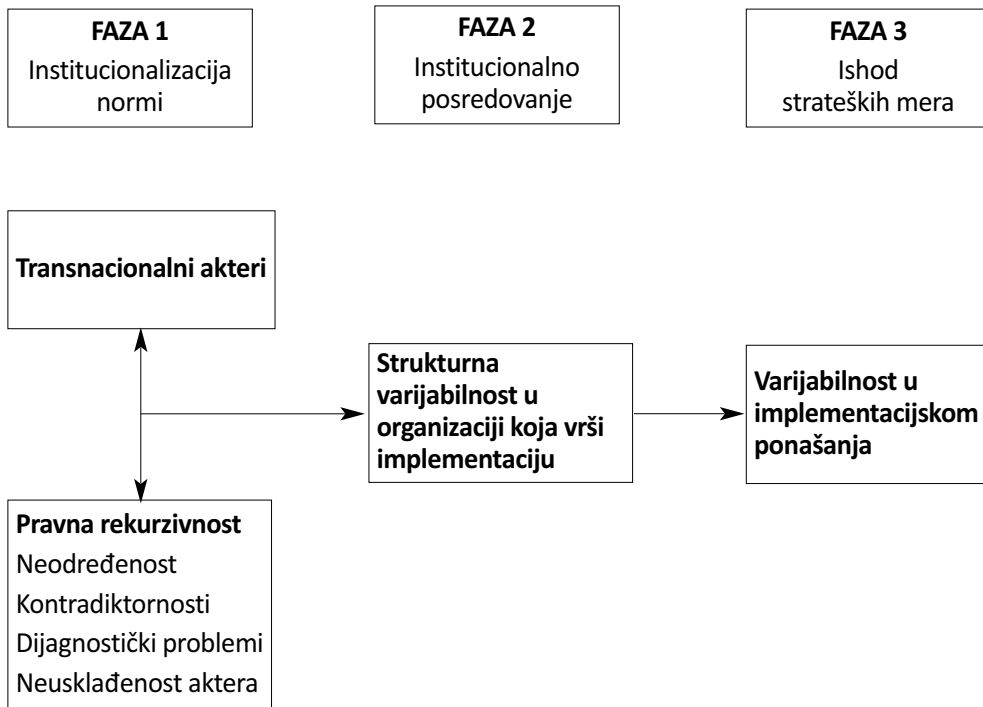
FAZA 1
Institucionalizacija normi

FAZA 2
Institucionalno posredovanje

FAZA 3
Ishod strateških mera

Transnacionalni akteri

Strukturna varijabilnost u organizaciji koja vrši implementaciju

Varijabilnost u implementacijskom ponašanja

Pravna rekurzivnost
Neodređenost
Kontradiktornosti
Dijagnostički problemi
Neusklađenost aktera